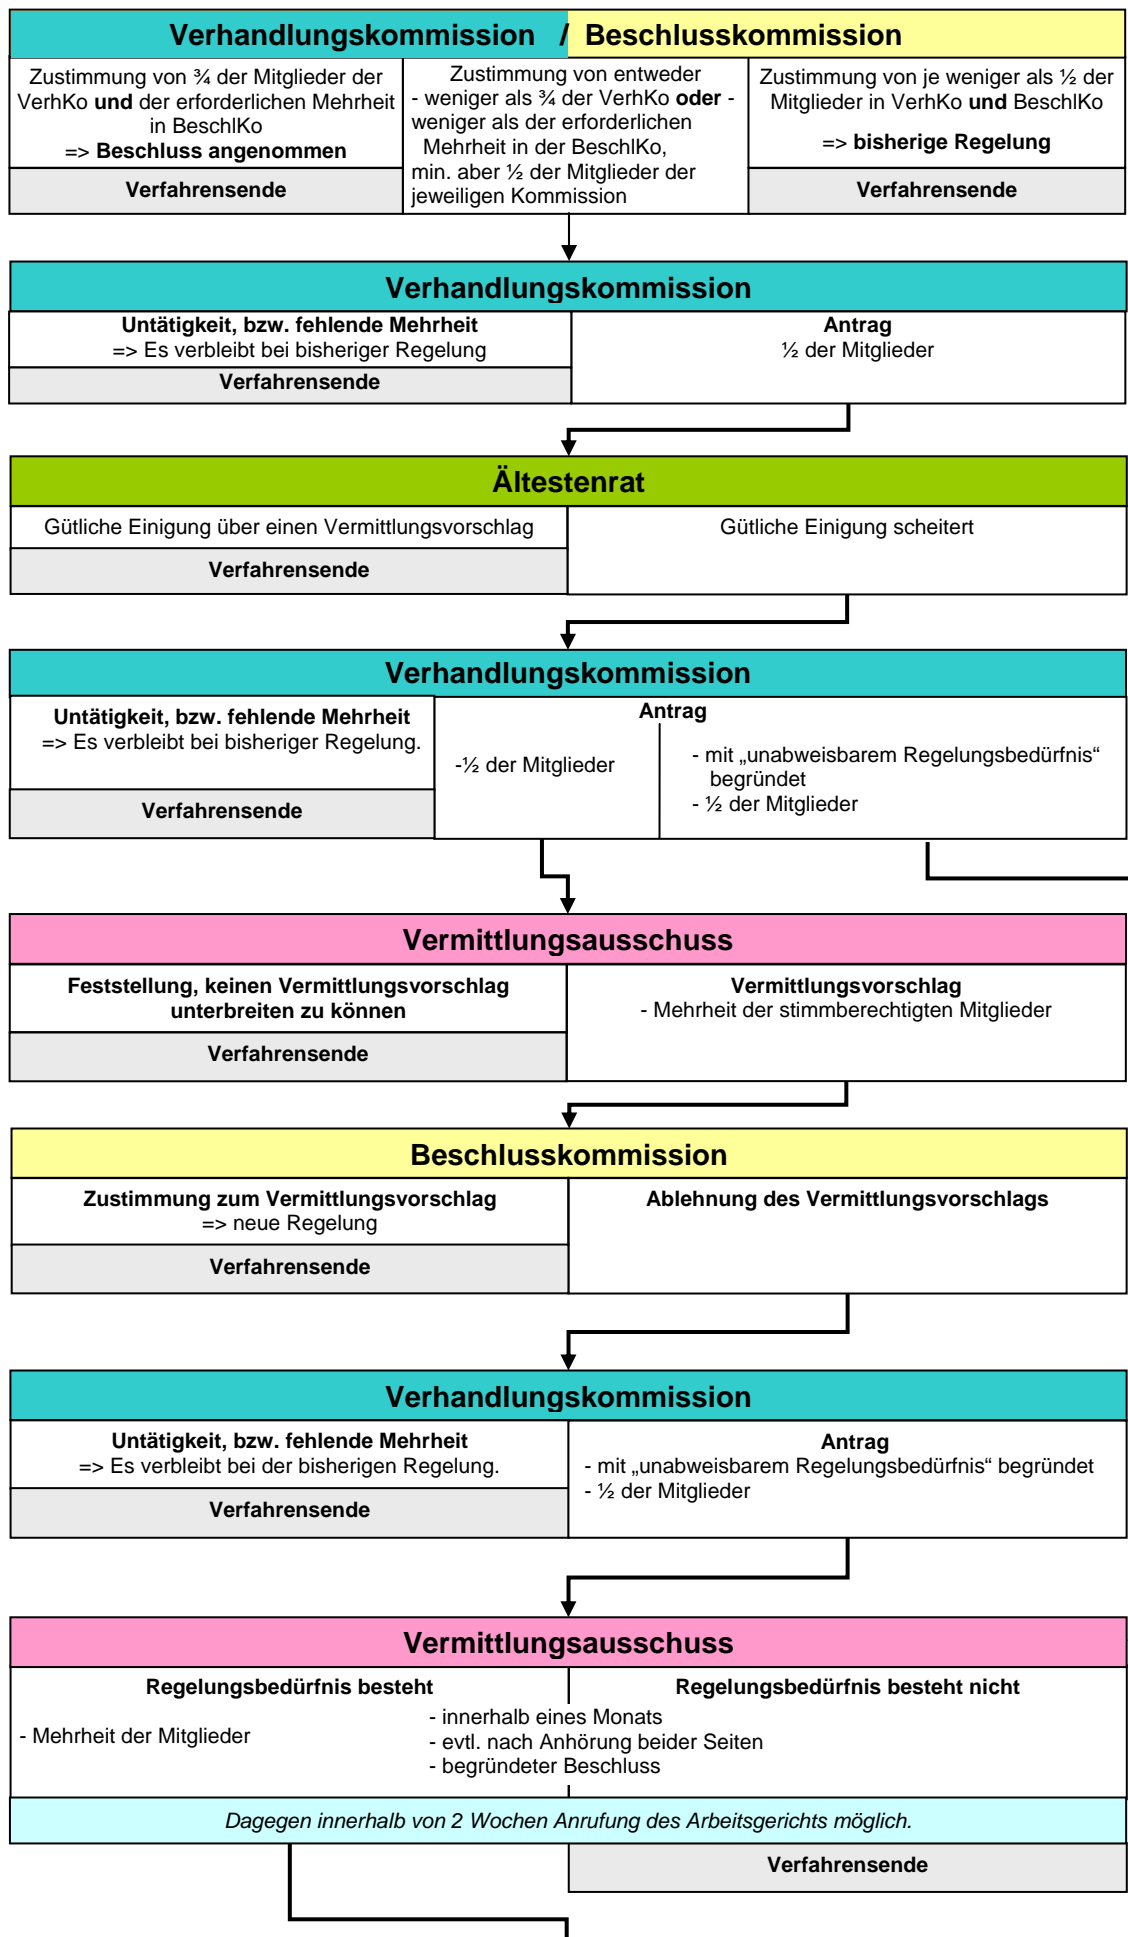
Verhandlungskommission / Beschlusskommission

Zustimmung von ¾ der Mitglieder der VerhKo und der erforderlichen Mehrheit in BeschlKo
=> Beschluss angenommen

Verfahrensende

Zustimmung von entweder
- weniger als ¾ der VerhKo oder - weniger als der erforderlichen Mehrheit in der BeschlKo, min. aber ½ der Mitglieder der jeweiligen Kommission

Zustimmung von je weniger als ½ der Mitglieder in VerhKo und BeschlKo
=> bisherige Regelung

Verfahrensende

Verhandlungskommission

Untätigkeit, bzw. fehlende Mehrheit
=> Es verbleibt bei bisheriger Regelung

Verfahrensende

Antrag
½ der Mitglieder

Ältestenrat

Gütliche Einigung über einen Vermittlungsvorschlag

Verfahrensende

Gütliche Einigung scheitert

Verhandlungskommission

Untätigkeit, bzw. fehlende Mehrheit
=> Es verbleibt bei bisheriger Regelung.

Verfahrensende

Antrag

-½ der Mitglieder

- mit „unabweisbarem Regelungsbedürfnis" begründet
- ½ der Mitglieder

Vermittlungsausschuss

Feststellung, keinen Vermittlungsvorschlag unterbreiten zu können

Verfahrensende

Vermittlungsvorschlag
- Mehrheit der stimmberechtigten Mitglieder

Beschlusskommission

Zustimmung zum Vermittlungsvorschlag
=> neue Regelung

Verfahrensende

Ablehnung des Vermittlungsvorschlags

Verhandlungskommission

Untätigkeit, bzw. fehlende Mehrheit
=> Es verbleibt bei der bisherigen Regelung.

Verfahrensende

Antrag
- mit „unabweisbarem Regelungsbedürfnis" begründet
- ½ der Mitglieder

Vermittlungsausschuss

Regelungsbedürfnis besteht

Regelungsbedürfnis besteht nicht

- Mehrheit der Mitglieder

- innerhalb eines Monats
- evtl. nach Anhörung beider Seiten
- begründeter Beschluss

Dagegen innerhalb von 2 Wochen Anrufung des Arbeitsgerichts möglich.

Verfahrensende